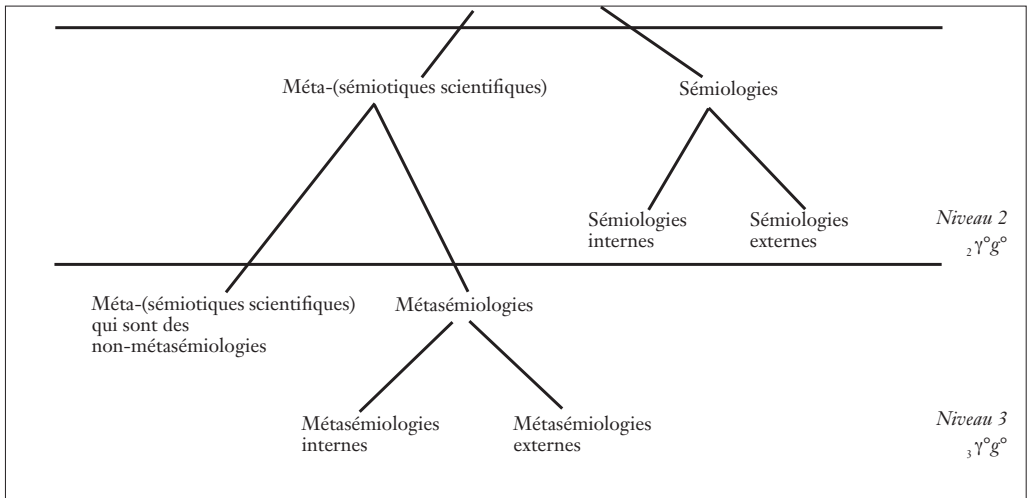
Méta-(sémiotiques scientifiques)

Sémiologies

Sémiologies internes

Sémiologies externes

*Niveau 2*
$_2\gamma°g°$

Méta-(sémiotiques scientifiques) qui sont des non-métasémiologies

Métasémiologies

Métasémiologies internes

Métasémiologies externes

*Niveau 3*
$_3\gamma°g°$